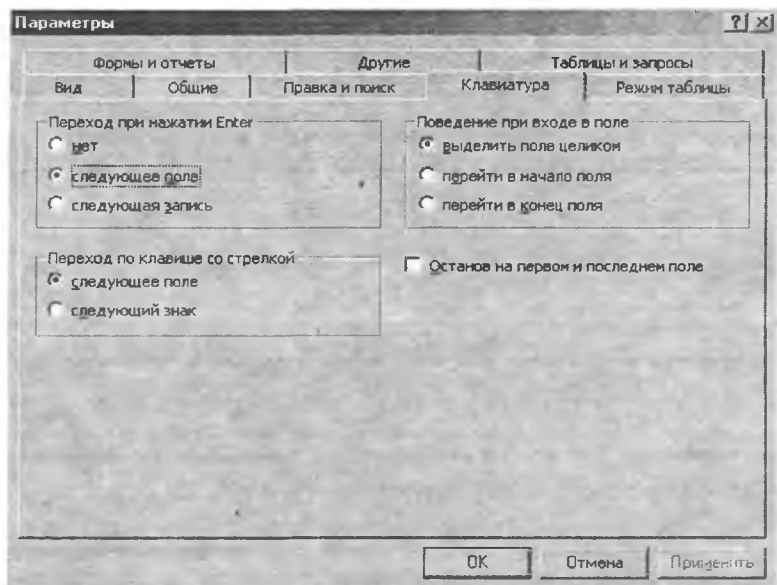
Параметры

?| x

Формы и отчеты | Другие | Таблицы и запросы

Вид | Общие | Правка и поиск | Клавиатура | Режим таблицы

Переход при нажатии Enter

нет

следующее поле

следующая запись

Поведение при входе в поле

выделить поле целиком

перейти в начало поля

перейти в конец поля

Переход по клавише со стрелкой

следующее поле

следующий знак

Останов на первом и последнем поле

OK | Отмена | Применить